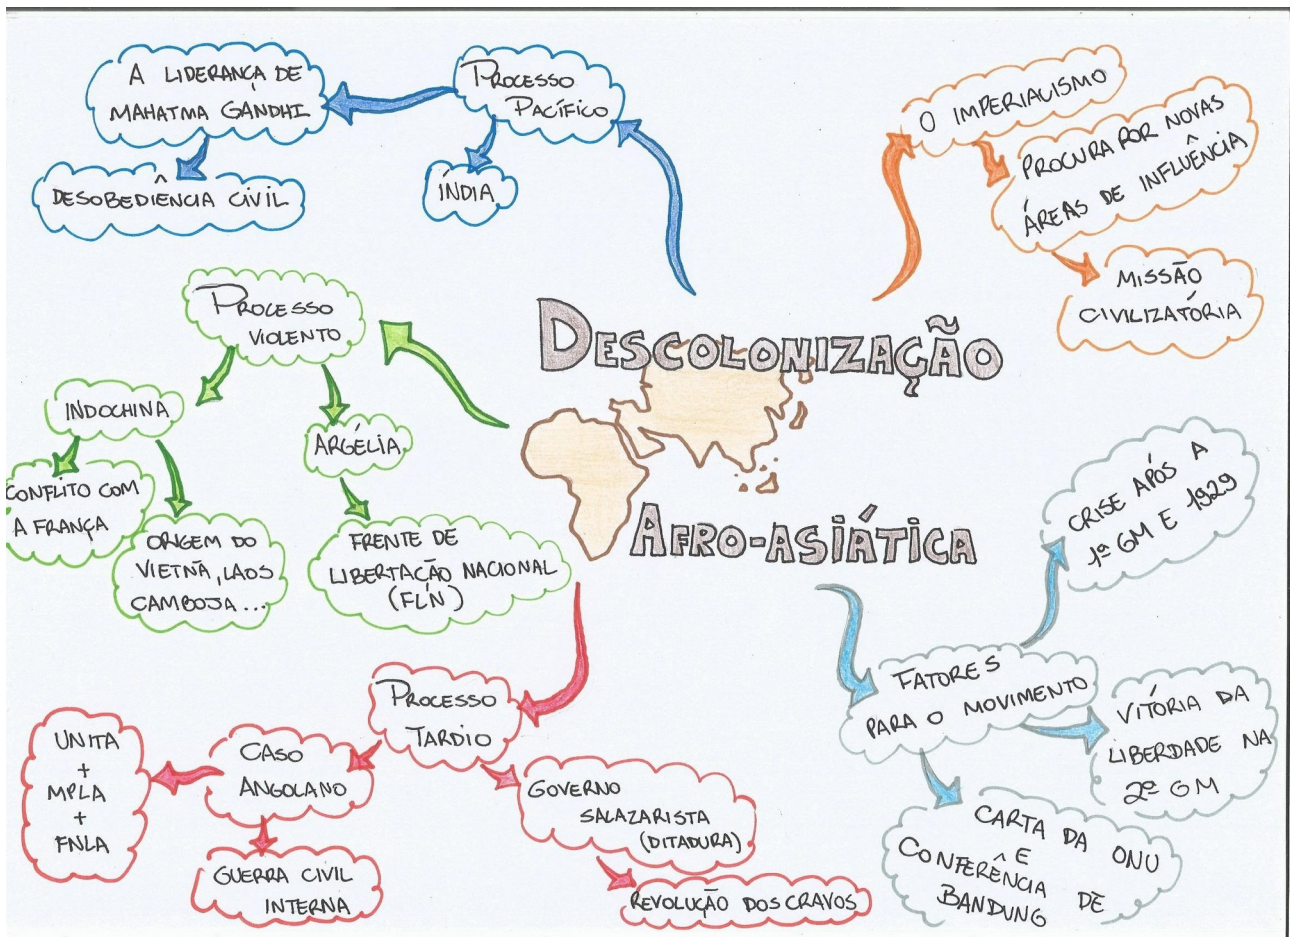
DESCOLONIZAÇÃO AFRO-ASIÁTICA

PROCESSO PACÍFICO

A LIDERANÇA DE MAHATMA GANDHI

DESOBEDIÊNCIA CIVIL

ÍNDIA

O IMPERIALISMO

PROCURA POR NOVAS ÁREAS DE INFLUÊNCIA

MISSÃO CIVILIZATÓRIA

PROCESSO VIOLENTO

INDOCHINA

CONFLITO COM A FRANÇA

ORIGEM DO VIETNÃ, LAOS CAMBOJA...

ARGÉLIA

FRENTE DE LIBERTAÇÃO NACIONAL (FLN)

CRISE APÓS A 1ª GM E 1929

FATORES PARA O MOVIMENTO

VITÓRIA DA LIBERDADE NA 2ª GM

CARTA DA ONU E CONFERÊNCIA DE BANDUNG

PROCESSO TARDIO

CASO ANGOLANO

UNITA + MPLA + FNLA

GUERRA CIVIL INTERNA

GOVERNO SALAZARISTA (DITADURA)

REVOLUÇÃO DOS CRAVOS